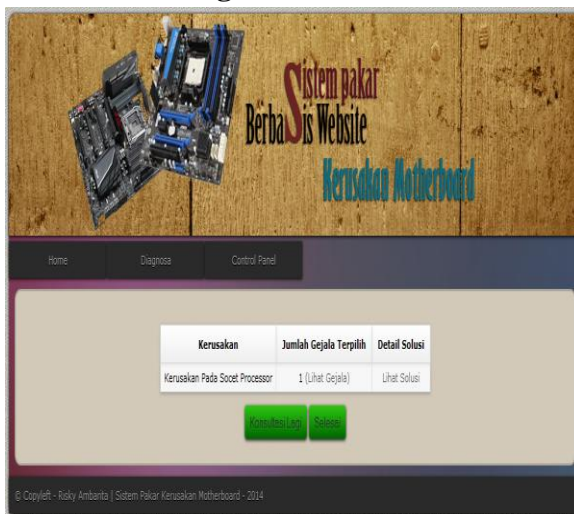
Sistem pakar
BerbaSis Website
Kerusakan Motherboard

Home
Diagnosa
Control Panel

| Kerusakan | Jumlah Gejala Terpilih | Detail Solusi |
|---|---|---|
| Kerusakan Pada Socet Processor | 1 (Lihat Gejala) | Lihat Solusi |

Konsultasi Lagi
Selesai

© Copyleft - Risky Ambarita | Sistem Pakar Kerusakan Motherboard - 2014